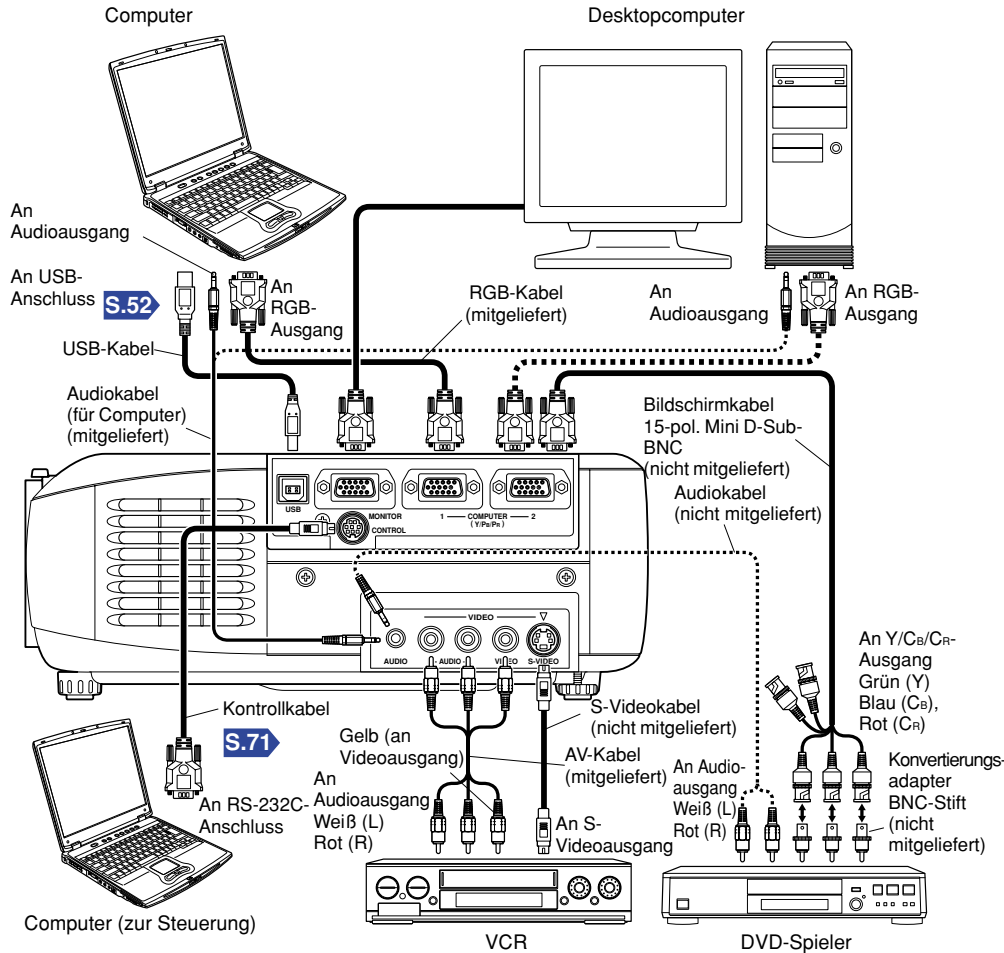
Computer

Desktopcomputer

An Audioausgang

An USB-Anschluss S.52

An RGB-Ausgang

RGB-Kabel (mitgeliefert)

An Audioausgang

An RGB-Ausgang

USB-Kabel

Audiokabel (für Computer) (mitgeliefert)

Bildschirmkabel 15-pol. Mini D-Sub-BNC (nicht mitgeliefert)

Audiokabel (nicht mitgeliefert)

USB

MONITOR CONTROL

1 — COMPUTER — 2 (Y/$P_B$/$P_R$)

VIDEO

AUDIO AUDIO VIDEO S-VIDEO

An Y/$C_B$/$C_R$-Ausgang Grün (Y) Blau ($C_B$), Rot ($C_R$)

Kontrollkabel

S.71

S-Videokabel (nicht mitgeliefert)

Gelb (an Videoausgang)

AV-Kabel (mitgeliefert)

An Audioausgang Weiß (L) Rot (R)

An Audioausgang Weiß (L) Rot (R)

Konvertierungsadapter BNC-Stift (nicht mitgeliefert)

An RS-232C-Anschluss

An S-Videoausgang

Computer (zur Steuerung)

VCR

DVD-Spieler